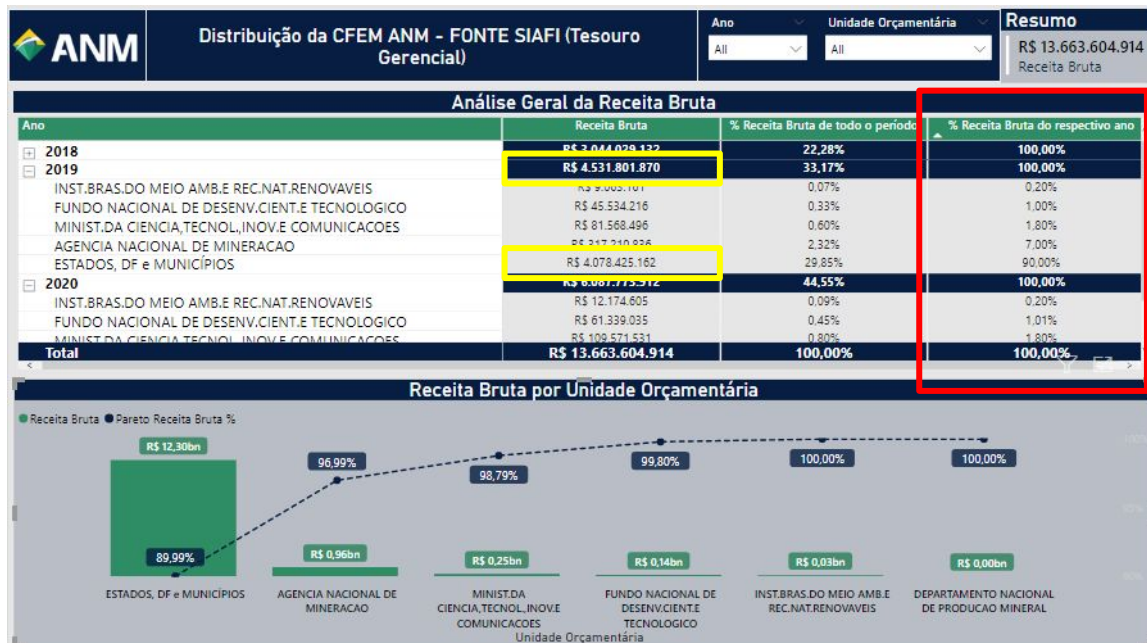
ANM

Distribuição da CFEM ANM - FONTE SIAFI (Tesouro Gerencial)

Ano
All

Unidade Orçamentária
All

Resumo
R$ 13.663.604.914
Receita Bruta

Análise Geral da Receita Bruta

| Ano | Receita Bruta | % Receita Bruta de todo o período | % Receita Bruta do respectivo ano |
|---|---|---|---|
| 2018 | R$ 3.044.029.132 | 22,28% | 100,00% |
| 2019 | R$ 4.531.801.870 | 33,17% | 100,00% |
| INST.BRAS.DO MEIO AMB.E REC.NAT.RENOVAVEIS | R$ 9.065.161 | 0,07% | 0,20% |
| FUNDO NACIONAL DE DESENV.CIENT.E TECNOLOGICO | R$ 45.534.216 | 0,33% | 1,00% |
| MINIST.DA CIENCIA,TECNOL.,INOV.E COMUNICACOES | R$ 81.568.496 | 0,60% | 1,80% |
| AGENCIA NACIONAL DE MINERACAO | R$ 317.210.836 | 2,32% | 7,00% |
| ESTADOS, DF e MUNICÍPIOS | R$ 4.078.425.162 | 29,85% | 90,00% |
| 2020 | R$ 6.087.773.912 | 44,55% | 100,00% |
| INST.BRAS.DO MEIO AMB.E REC.NAT.RENOVAVEIS | R$ 12.174.605 | 0,09% | 0,20% |
| FUNDO NACIONAL DE DESENV.CIENT.E TECNOLOGICO | R$ 61.339.035 | 0,45% | 1,01% |
| MINIST.DA CIENCIA,TECNOL.,INOV.E COMUNICACOES | R$ 109.571.531 | 0,80% | 1,80% |
| Total | R$ 13.663.604.914 | 100,00% | 100,00% |

Receita Bruta por Unidade Orçamentária

Receita Bruta   Pareto Receita Bruta %

R$ 12,30bn
89,99%
ESTADOS, DF e MUNICÍPIOS

R$ 0,96bn
96,99%
AGENCIA NACIONAL DE MINERACAO

R$ 0,25bn
98,79%
MINIST.DA CIENCIA,TECNOL.,INOV.E COMUNICACOES

R$ 0,14bn
99,80%
FUNDO NACIONAL DE DESENV.CIENT.E TECNOLOGICO

R$ 0,03bn
100,00%
INST.BRAS.DO MEIO AMB.E REC.NAT.RENOVAVEIS

R$ 0,00bn
100,00%
DEPARTAMENTO NACIONAL DE PRODUCAO MINERAL

Unidade Orçamentária